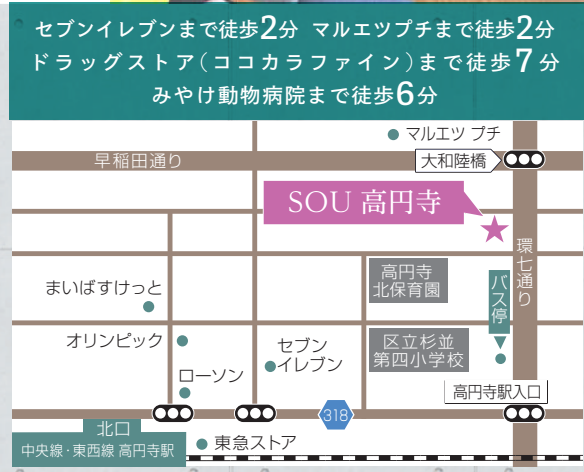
セブンイレブンまで徒歩2分 マルエツプチまで徒歩2分
ドラッグストア(ココカラファイン)まで徒歩7分
みやけ動物病院まで徒歩6分

マルエツ プチ
早稲田通り
大和陸橋
SOU 高円寺
環七通り
高円寺北保育園
バス停
まいばすけっと
オリンピック
区立杉並第四小学校
セブンイレブン
ローソン
高円寺駅入口
318
北口
中央線・東西線 高円寺駅
東急ストア